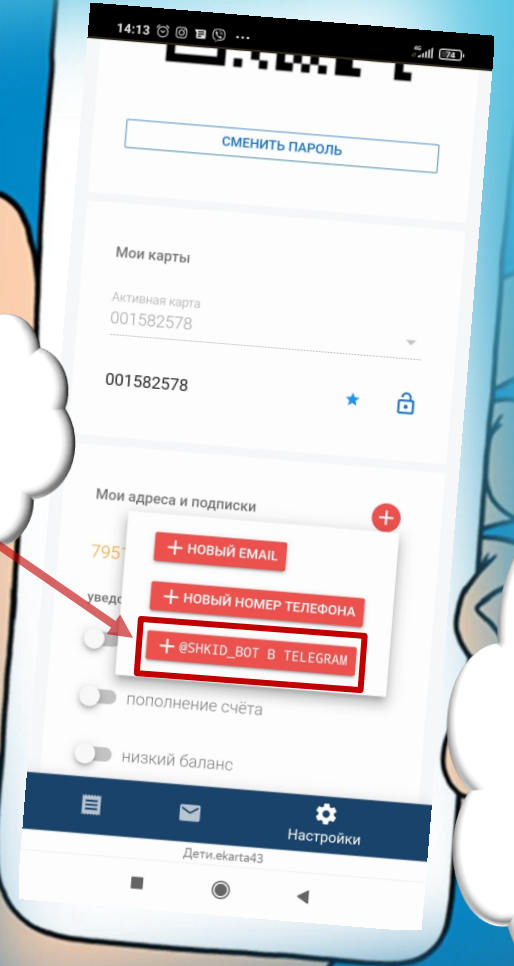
14:13

74

СМЕНИТЬ ПАРОЛЬ

Мои карты

Активная карта
001582578

001582578

Мои адреса и подписки

795

уведо

+ НОВЫЙ EMAIL

+ НОВЫЙ НОМЕР ТЕЛЕФОНА

+ @SHKID_BOT В TELEGRAM

пополнение счёта

низкий баланс

Настройки

Дети.ekarta43